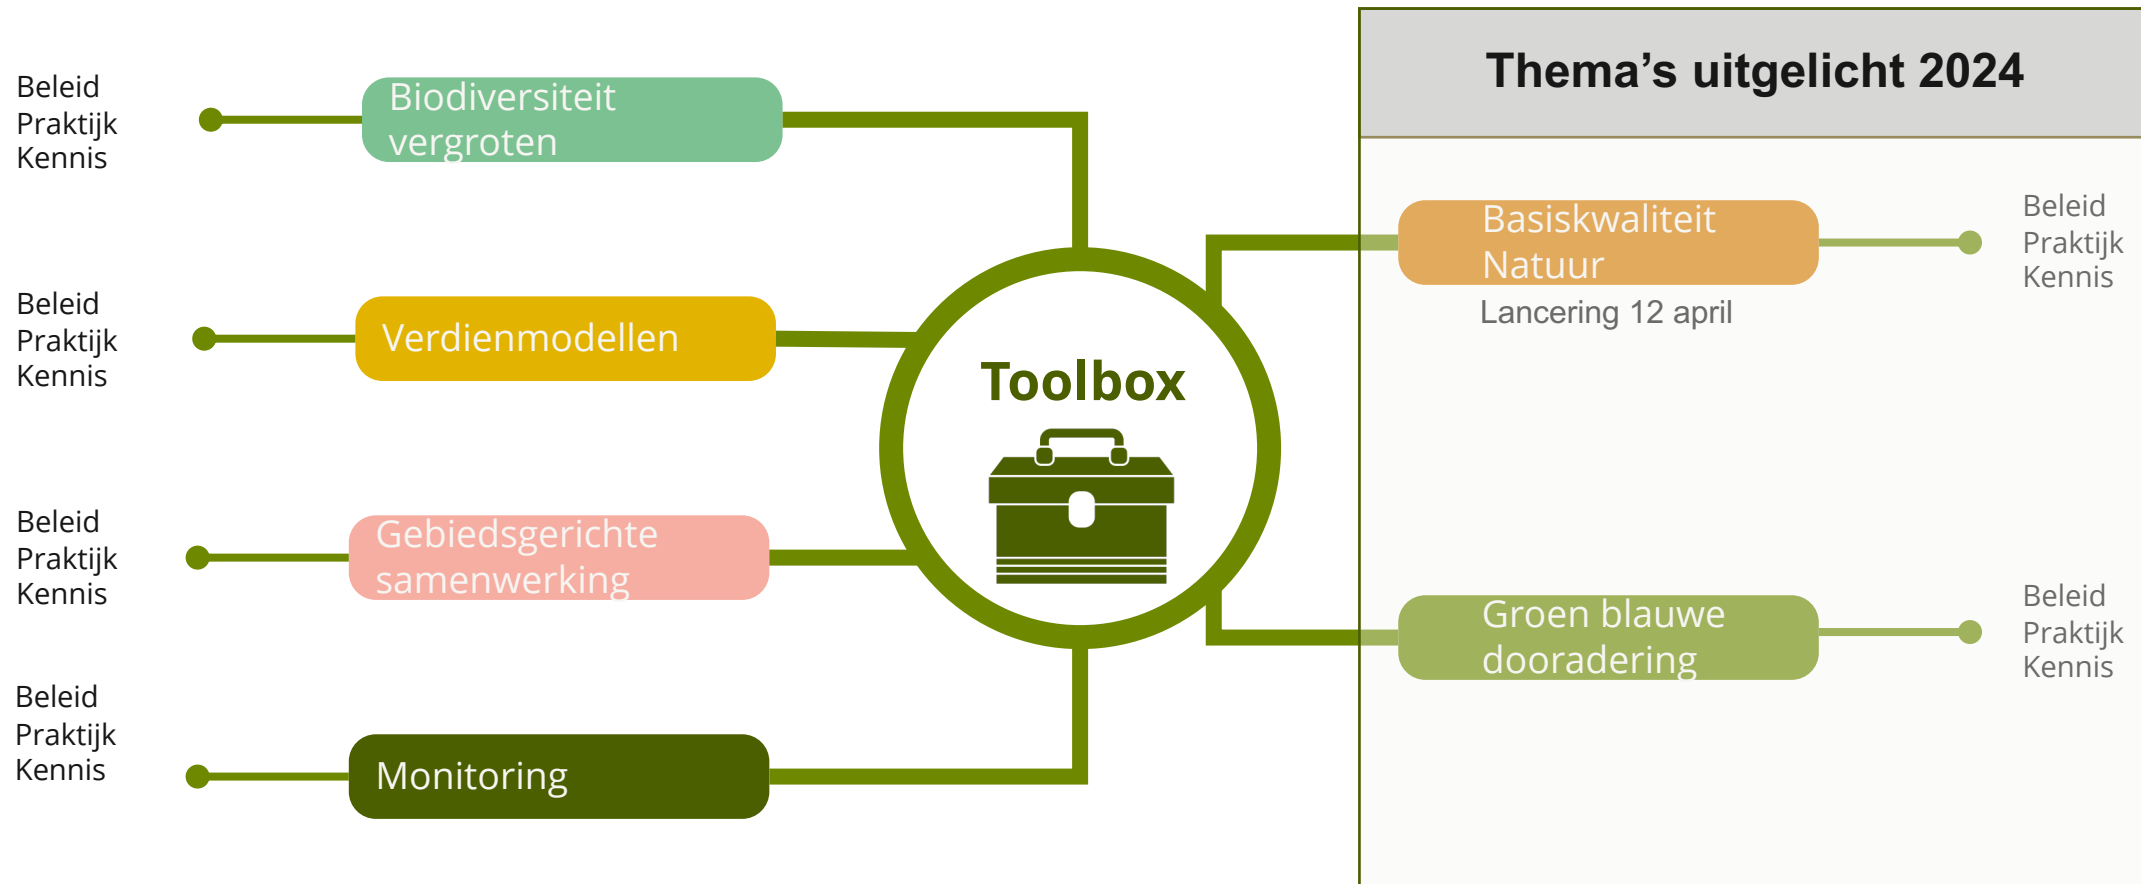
Beleid
Praktijk
Kennis

Biodiversiteit vergroten

Beleid
Praktijk
Kennis

Verdienmodellen

Beleid
Praktijk
Kennis

Gebiedsgerichte samenwerking

Beleid
Praktijk
Kennis

Monitoring

Toolbox

Thema’s uitgelicht 2024

Basiskwaliteit Natuur

Lancering 12 april

Beleid
Praktijk
Kennis

Groen blauwe dooradering

Beleid
Praktijk
Kennis